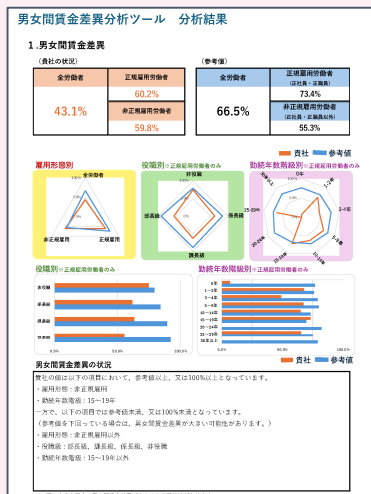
男女間賃金差異分析ツール　分析結果

1.男女間賃金差異

（貴社の状況）

| 全労働者 | 正規雇用労働者 |
|---|---|
| 43.1% | 60.2% |
| | 非正規雇用労働者 |
| | 59.8% |

（参考値）

| 全労働者 | 正規雇用労働者（正社員・正職員） |
|---|---|
| 66.5% | 73.4% |
| | 非正規雇用労働者（正社員・正職員以外） |
| | 55.3% |

貴社　参考値

雇用形態別

全労働者
非正規雇用
正規雇用
100.0%

役職別 ※正規雇用労働者のみ

非役職
係長級
課長級
部長級

勤続年数階級別 ※正規雇用労働者のみ

0年
1~2年
3~4年
5~9年
10~14年
15~19年
20~24年
25~29年
30年以上

役職別 ※正規雇用労働者のみ

非役職
係長級
課長級
部長級
0.0%　50.0%　100.0%

勤続年数階級別 ※正規雇用労働者のみ

0年
1~2年
3~4年
5~9年
10~14年
15~19年
20~24年
25~29年
30年以上
0.0%　50.0%　100.0%

貴社　参考値

男女間賃金差異の状況

貴社の値は以下の項目において、参考値以上、又は100%以上となっています。
・雇用形態：非正規雇用
・勤続年数階級：15～19年
一方で、以下の項目では参考値未満、又は100%未満となっています。
（参考値を下回っている場合は、男女間賃金差異が大きい可能性があります。）
・雇用形態：非正規雇用以外
・役職級：部長級、課長級、係長級、非役職
・勤続年数階級：15～19年以外